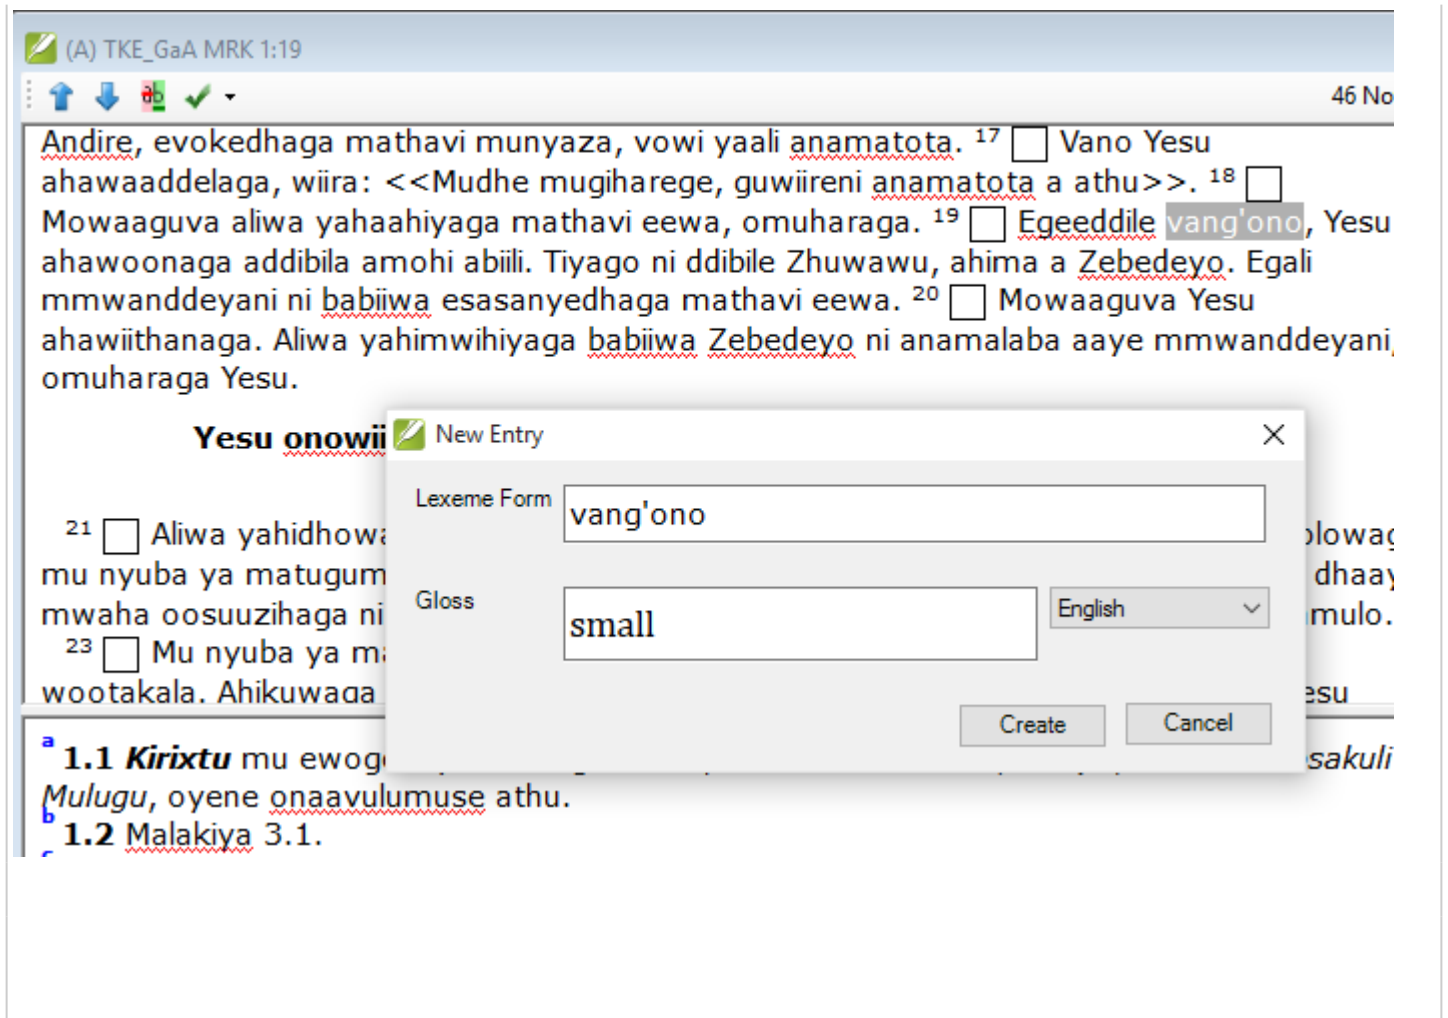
(A) TKE_GaA MRK 1:19

46 No

Andire, evokedhaga mathavi munyaza, vowi yaali anamatota. $^{17}$ ☐ Vano Yesu ahawaaddelaga, wiira: <<Mudhe mugiharege, guwiireni anamatota a athu>>. $^{18}$ ☐ Mowaaguva aliwa yahaahiyaga mathavi eewa, omuharaga. $^{19}$ ☐ Egeeddile vang'ono, Yesu ahawoonaga addibila amohi abiili. Tiyago ni ddibile Zhuwawu, ahima a Zebedeyo. Egali mmwanddeyani ni babiiwa esasanyedhaga mathavi eewa. $^{20}$ ☐ Mowaaguva Yesu ahawiithanaga. Aliwa yahimwihiyaga babiiwa Zebedeyo ni anamalaba aaye mmwanddeyani, omuharaga Yesu.

Yesu onowii

$^{21}$ ☐ Aliwa yahidhowa
mu nyuba ya matugum
mwaha oosuuzihaga ni
$^{23}$ ☐ Mu nyuba ya m
wootakala. Ahikuwaga

New Entry

Lexeme Form
vang'ono

Gloss
small
English

Create
Cancel

olowag
dhaay
mulo.
esu

a 1.1 Kirixtu mu ewog
sakuli
Mulugu, oyene onaavulumuse athu.
b 1.2 Malakiya 3.1.